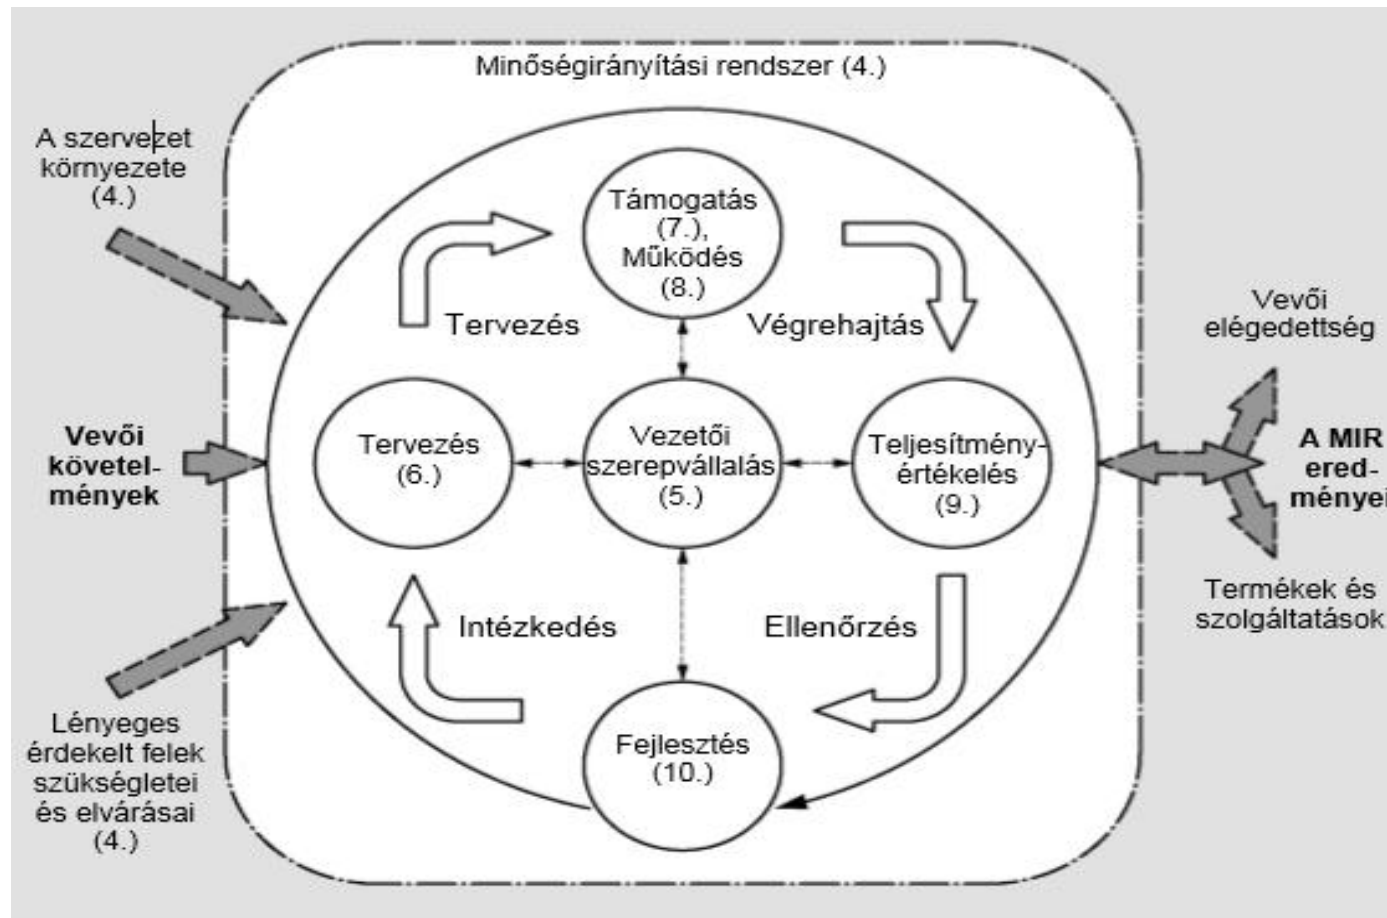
Minőségirányítási rendszer (4.)

A szervezet környezete (4.)

Vevői követelmények

Lényeges érdekelt felek szükségletei és elvárásai (4.)

Támogatás (7.), Működés (8.)

Tervezés

Végrehajtás

Tervezés (6.)

Vezetői szerepvállalás (5.)

Teljesítményértékelés (9.)

Intézkedés

Ellenőrzés

Fejlesztés (10.)

Vevői elégedettség

A MIR eredményei

Termékek és szolgáltatások